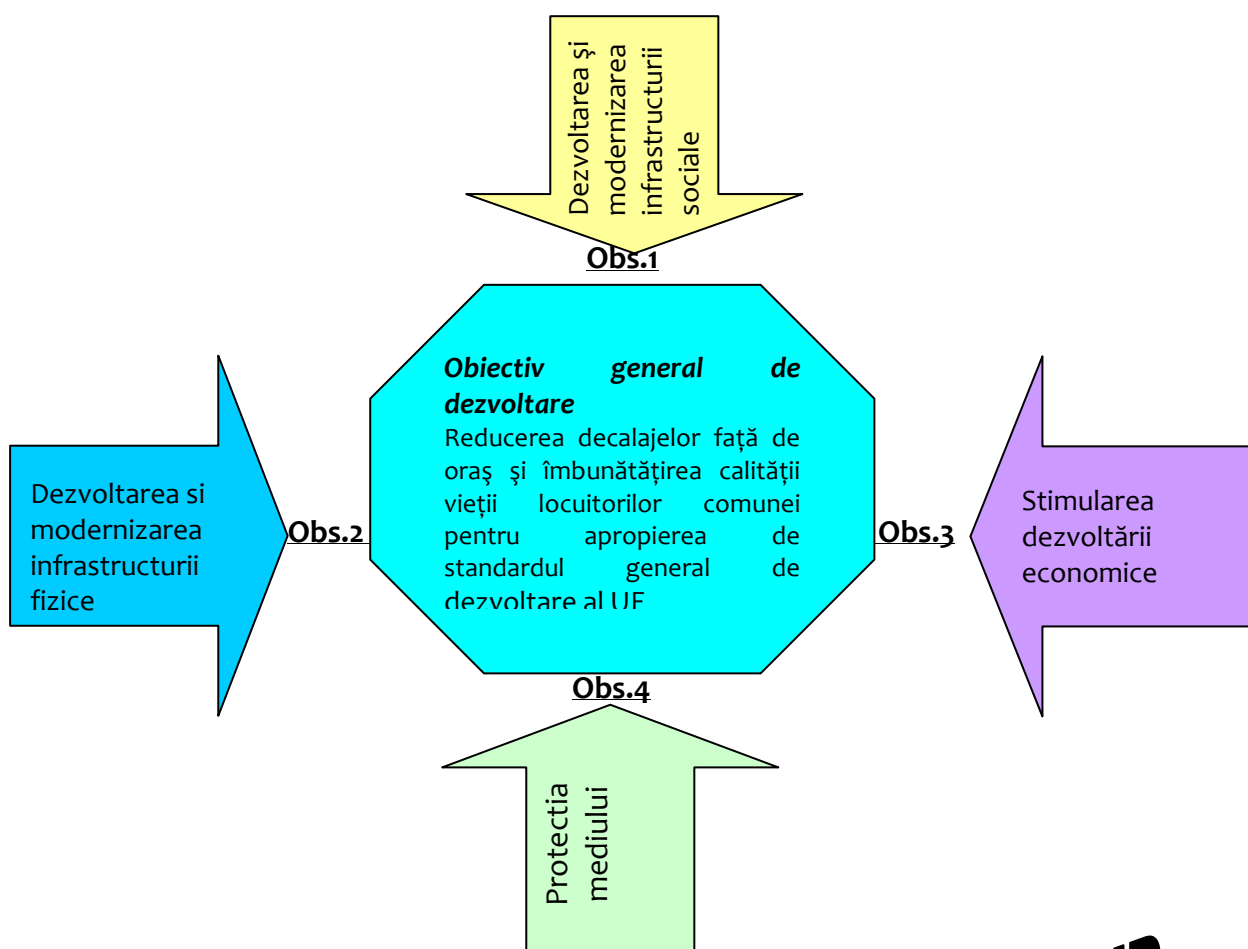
Dezvoltarea şi modernizarea infrastructurii sociale

Obs.1

Obiectiv general de dezvoltare
Reducerea decalajelor faţă de oraş şi îmbunătăţirea calităţii vieţii locuitorilor comunei pentru apropierea de standardul general de dezvoltare al UE

Dezvoltarea si modernizarea infrastructurii fizice

Obs.2

Obs.3

Stimularea dezvoltării economice

Obs.4

Protectia mediului